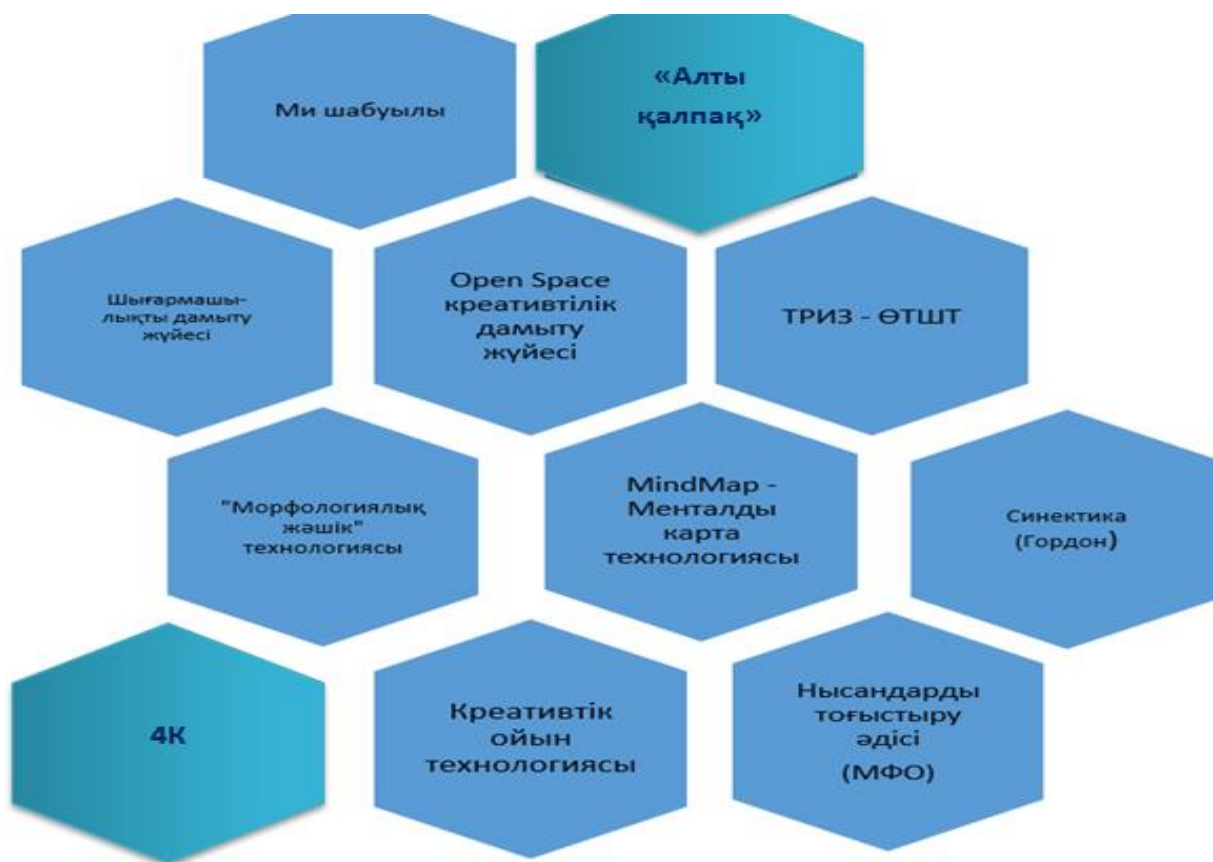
Ми шабуылы

«Алты қалпақ»

Шығармашылықты дамыту жүйесі

Open Space креативтілік дамыту жүйесі

ТРИЗ - ӨТШТ

"Морфологиялық жәшік" технологиясы

MindMap - Менталды карта технологиясы

Синектика (Гордон)

4К

Креативтік ойын технологиясы

Нысандарды тоғыстыру әдісі (МФО)